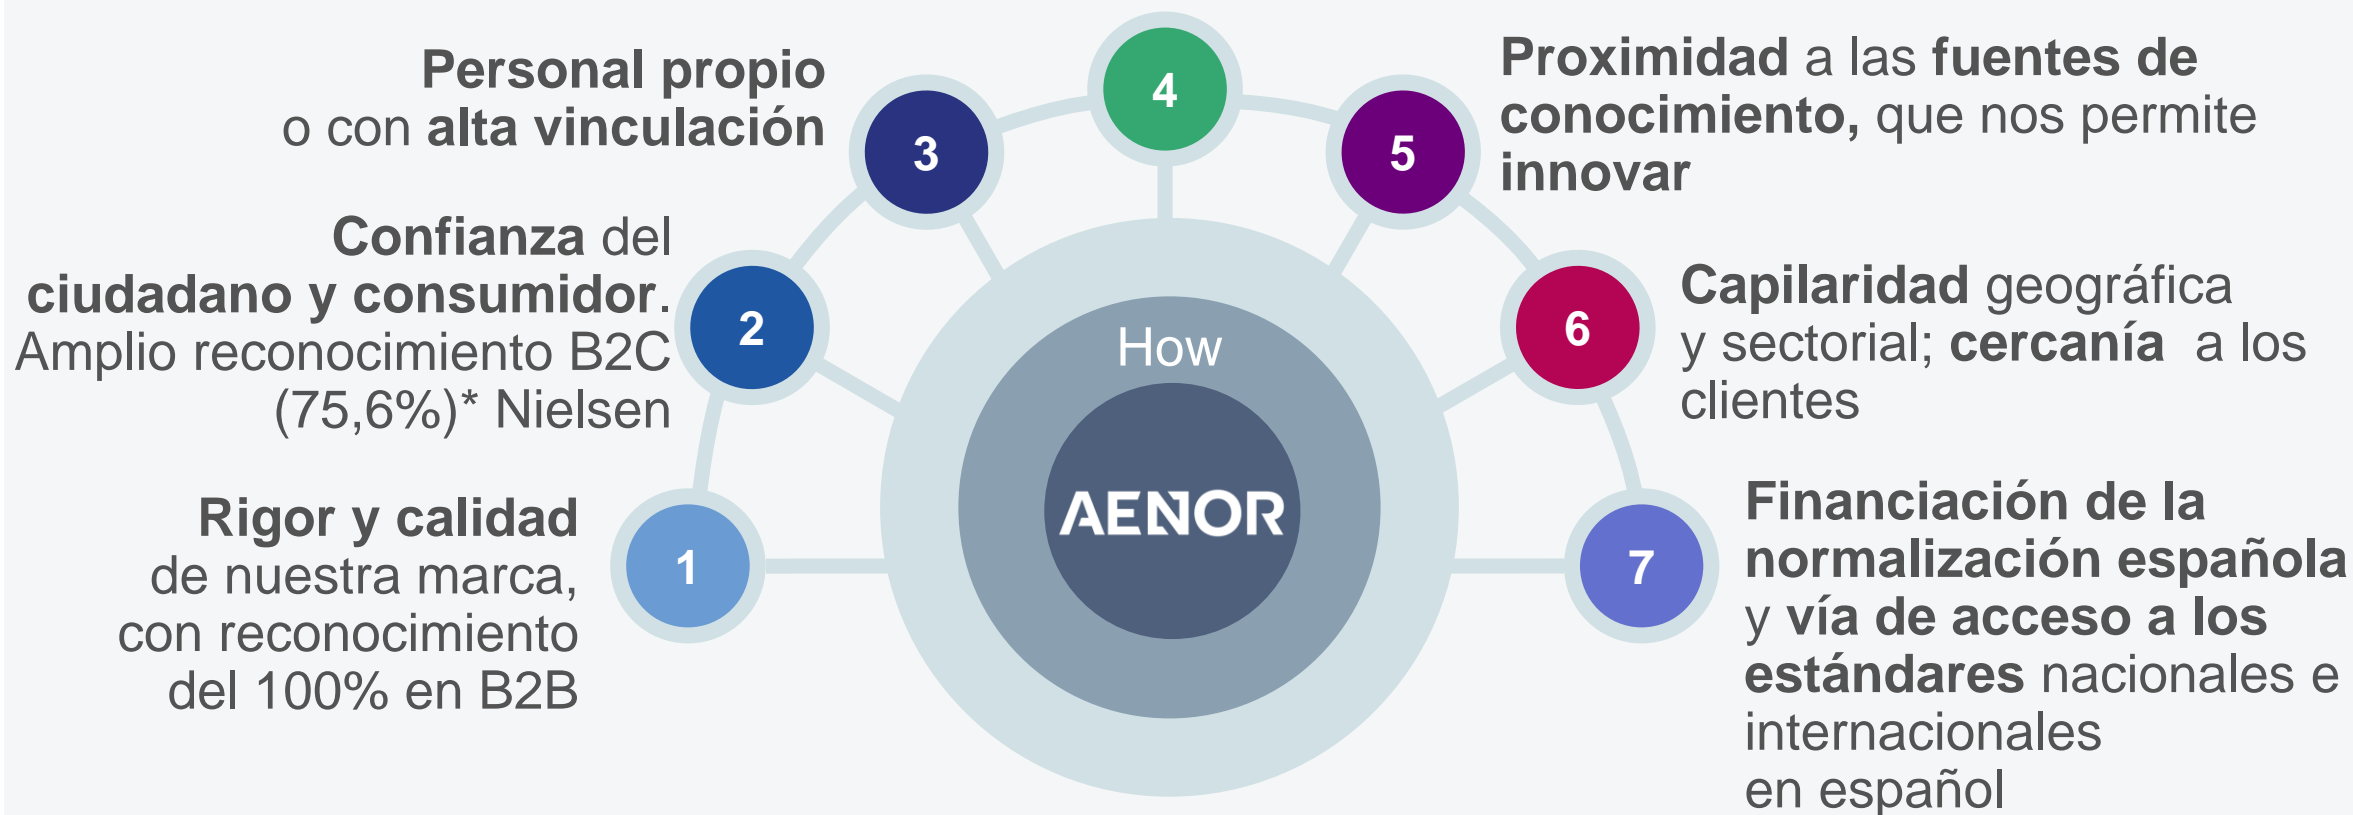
Personal propio o con alta vinculación

3

4

5

Proximidad a las fuentes de conocimiento, que nos permite innovar

Confianza del ciudadano y consumidor. Amplio reconocimiento B2C (75,6%)* Nielsen

2

How

AENOR

6

Capilaridad geográfica y sectorial; cercanía a los clientes

Rigor y calidad de nuestra marca, con reconocimiento del 100% en B2B

1

7

Financiación de la normalización española y vía de acceso a los estándares nacionales e internacionales en español